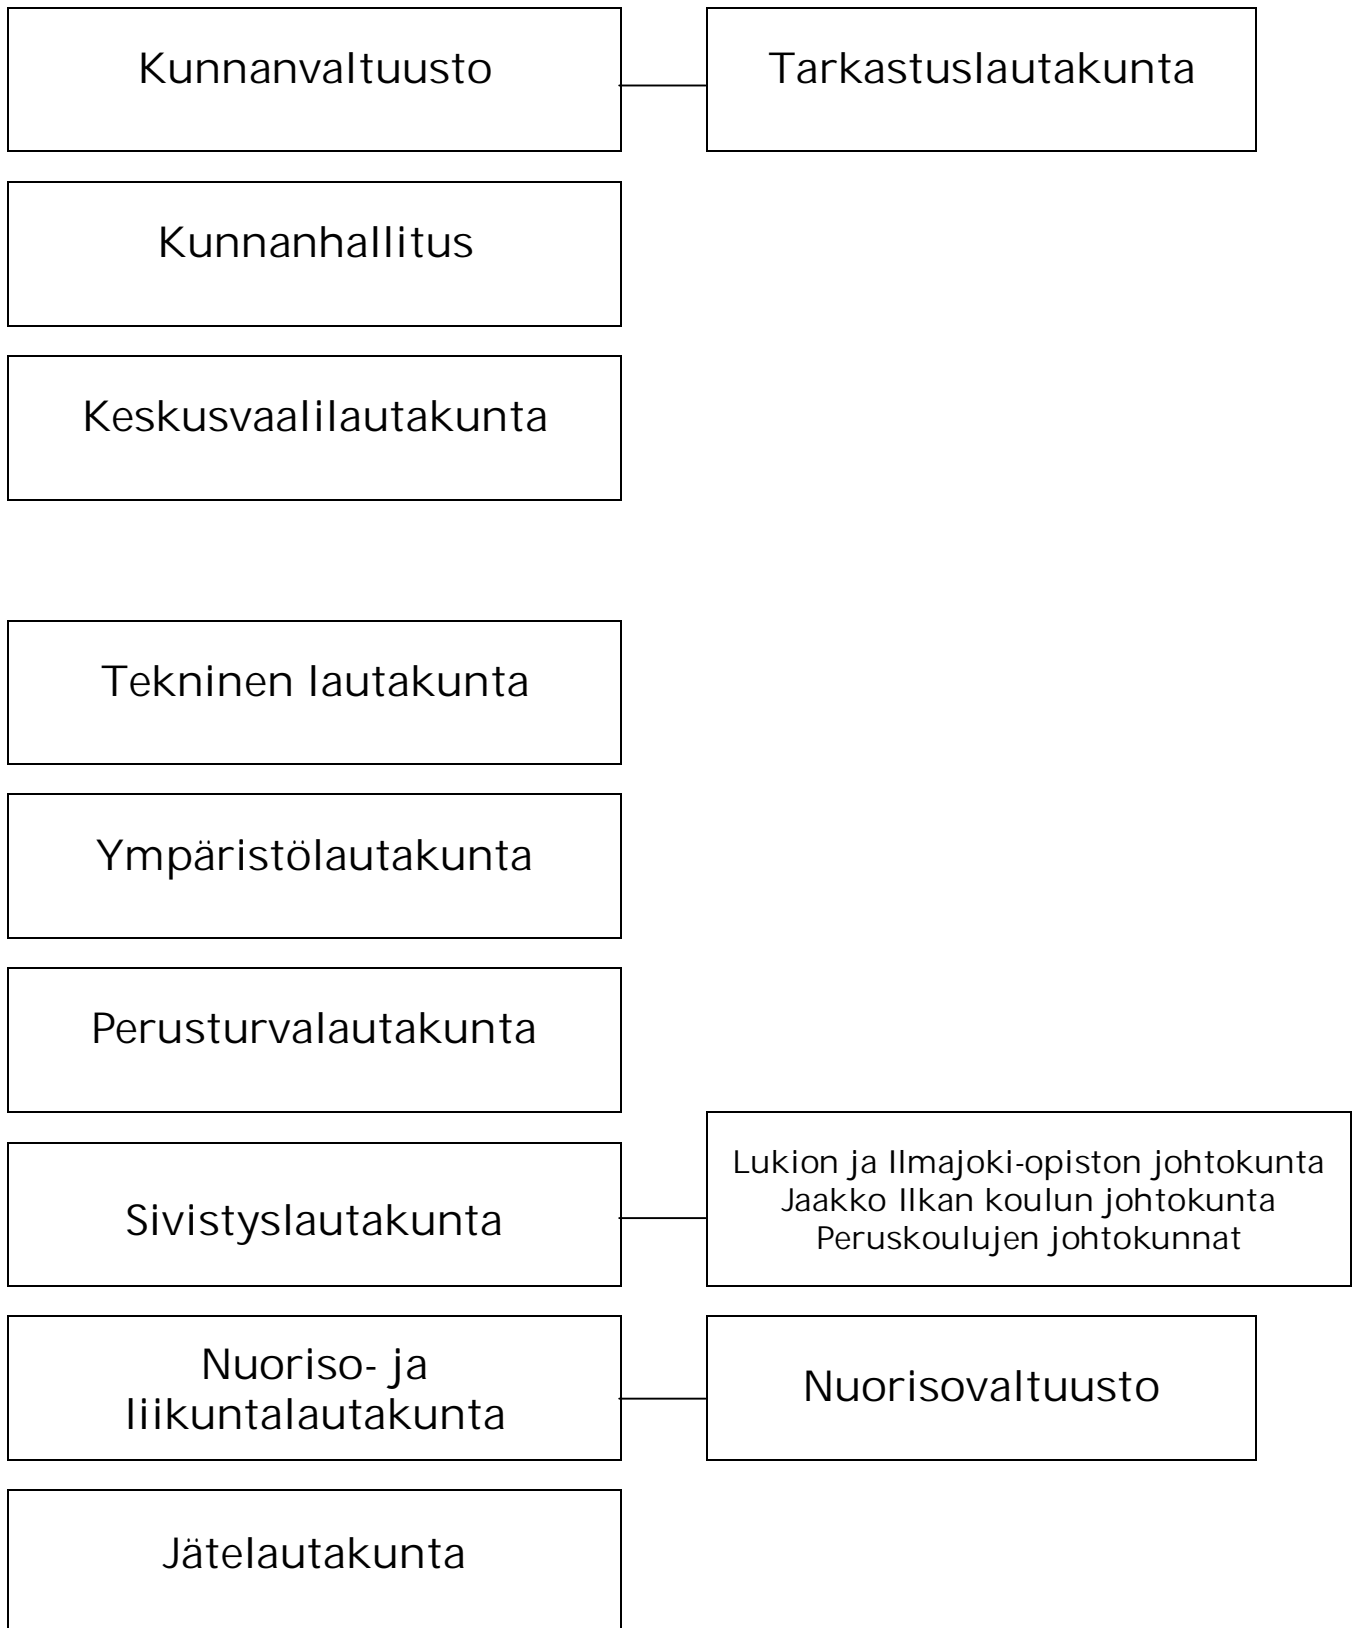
Kunnanvaltuusto

Tarkastuslautakunta

Kunnanhallitus

Keskusvaalilautakunta

Tekninen lautakunta

Ympäristölautakunta

Perusturvalautakunta

Sivistyslautakunta

Lukion ja Ilmajoki-opiston johtokunta
Jaakko Ilkan koulun johtokunta
Peruskoulujen johtokunnat

Nuoriso- ja liikuntalautakunta

Nuorisovaltuusto

Jätelautakunta